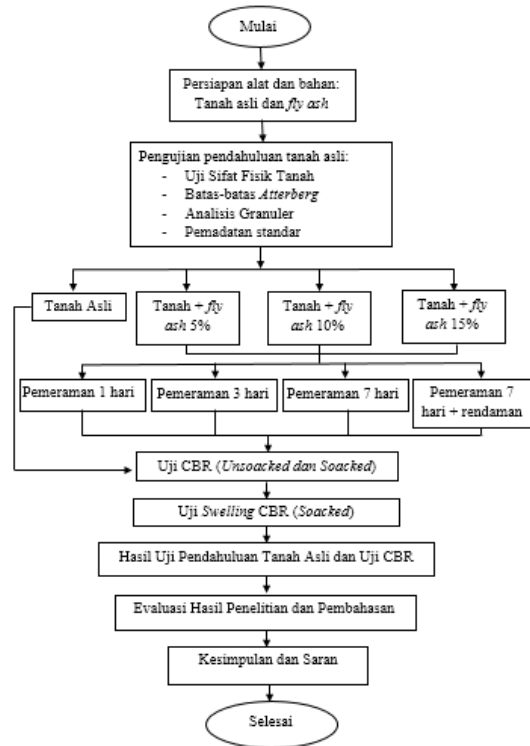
Mulai

Persiapan alat dan bahan:
Tanah asli dan fly ash

Pengujian pendahuluan tanah asli:
- Uji Sifat Fisik Tanah
- Batas-batas Atterberg
- Analisis Granuler
- Pemadatan standar

Tanah Asli

Tanah + fly ash 5%

Tanah + fly ash 10%

Tanah + fly ash 15%

Pemeraman 1 hari

Pemeraman 3 hari

Pemeraman 7 hari

Pemeraman 7 hari + rendaman

Uji CBR (Unsoacked dan Soacked)

Uji Swelling CBR (Soacked)

Hasil Uji Pendahuluan Tanah Asli dan Uji CBR

Evaluasi Hasil Penelitian dan Pembahasan

Kesimpulan dan Saran

Selesai